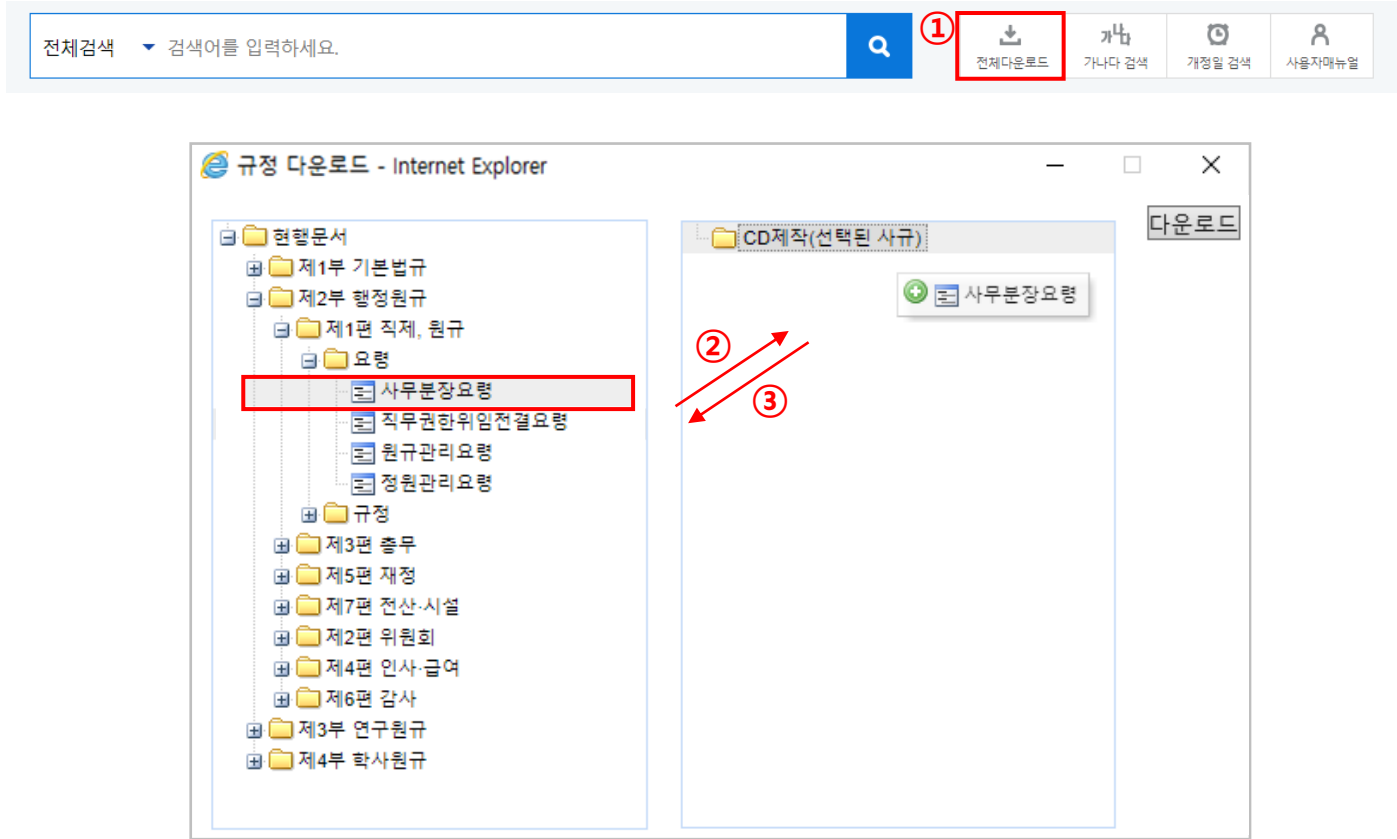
전체검색 ▾ 검색어를 입력하세요.

①

전체다운로드

가나다 검색

개정일 검색

사용자매뉴얼

규정 다운로드 - Internet Explorer

다운로드

현행문서
제1부 기본법규
제2부 행정원규
제1편 직제, 원규
요령
사무분장요령
직무권한위임전결요령
원규관리요령
정원관리요령
규정
제3편 총무
제5편 재정
제7편 전산·시설
제2편 위원회
제4편 인사·급여
제6편 감사
제3부 연구원규
제4부 학사원규

②

③

CD제작(선택된 사규)

사무분장요령